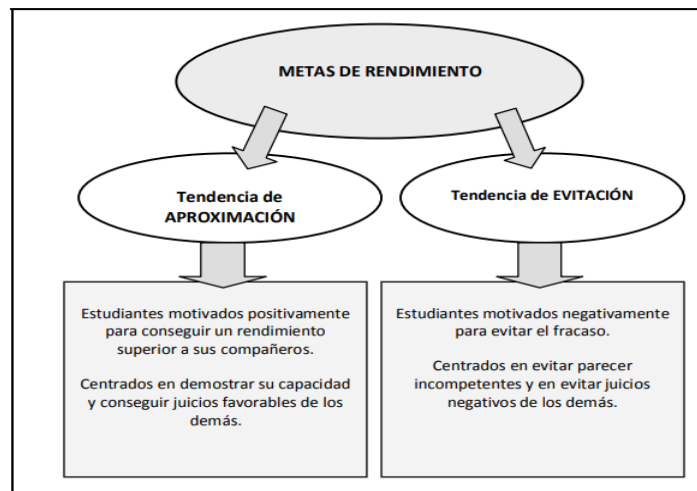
METAS DE RENDIMIENTO

Tendencia de APROXIMACIÓN

Tendencia de EVITACIÓN

Estudiantes motivados positivamente para conseguir un rendimiento superior a sus compañeros.

Centrados en demostrar su capacidad y conseguir juicios favorables de los demás.

Estudiantes motivados negativamente para evitar el fracaso.

Centrados en evitar parecer incompetentes y en evitar juicios negativos de los demás.